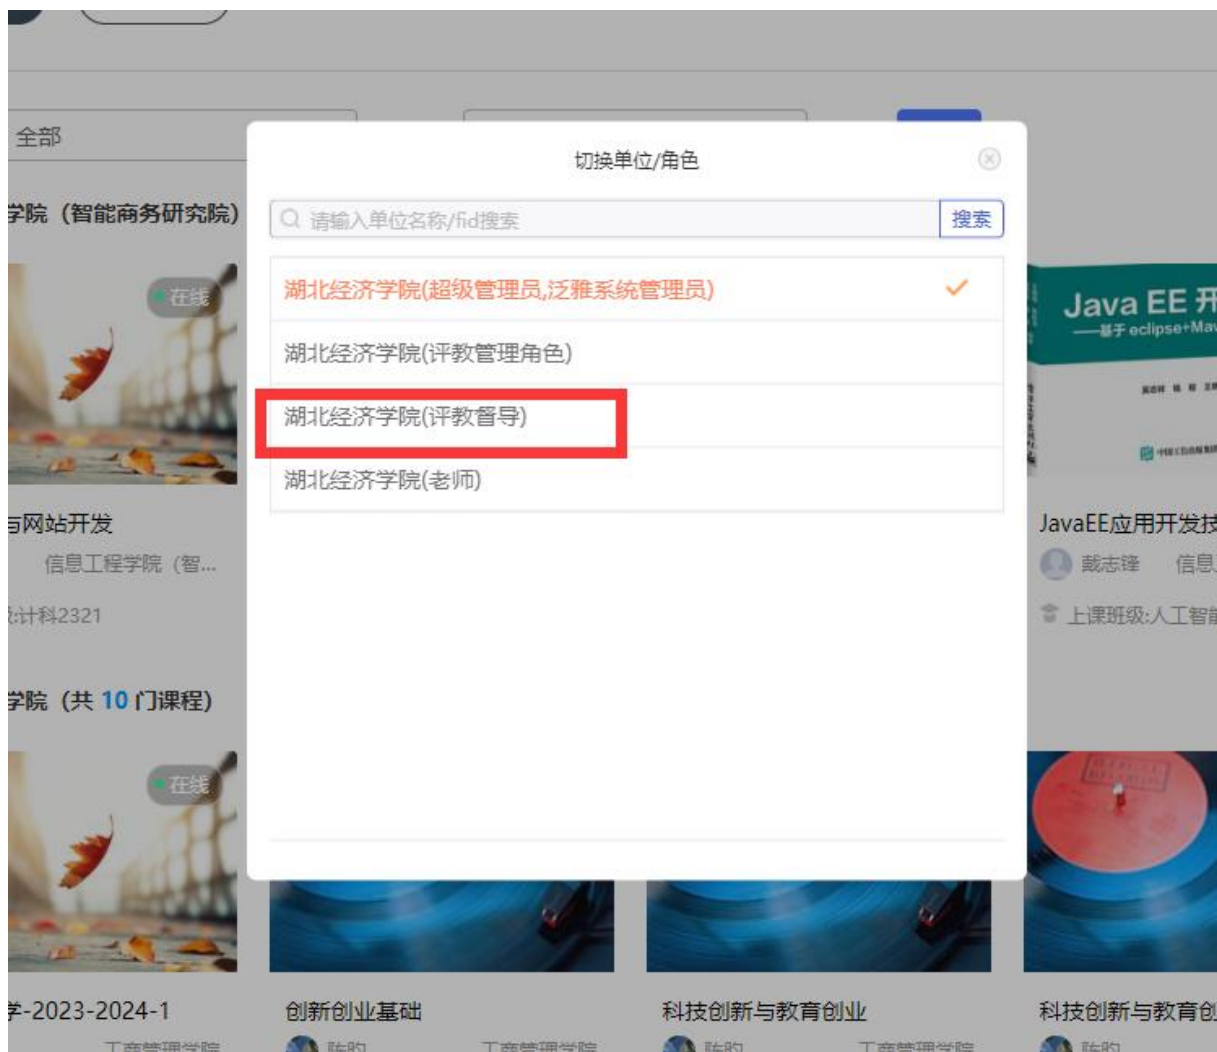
全部

学院（智能商务研究院）

在线

与网站开发

信息工程学院（智...

:计科2321

学院（共 10 门课程）

在线

学-2023-2024-1

工商管理学院

切换单位/角色

请输入单位名称/fid搜索

搜索

湖北经济学院(超级管理员,泛雅系统管理员)

湖北经济学院(评教管理角色)

湖北经济学院(评教督导)

湖北经济学院(老师)

Java EE 开
——基于 eclipse+Mav

JavaEE应用开发技

戴志锋 信息

上课班级:人工智能

创新创业基础

陈盼 工商管理学院

科技创新与教育创业

陈盼 工商管理学院

科技创新与教育创

陈盼